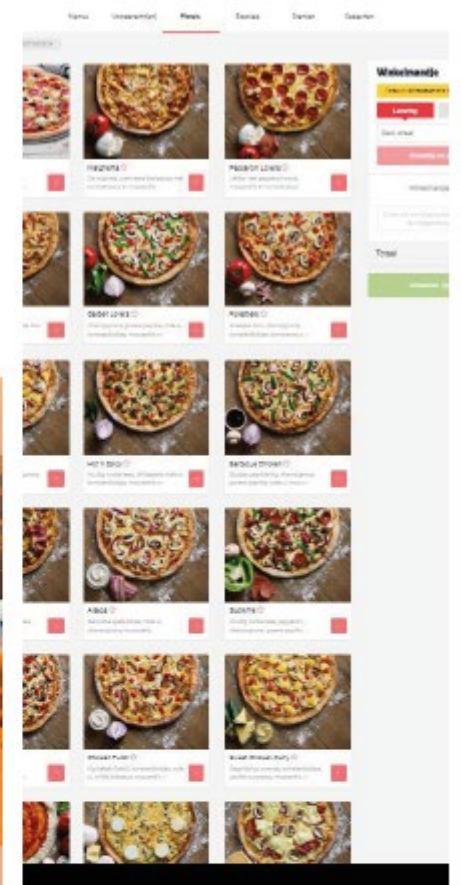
Home Voorgerechten Pizza's Sauzen Dranken Desserten

Margherita

Pepperoni Lovers

Garden Lovers

Funghi

Hot 'n Spicy

Barbecue Chicken

Alaska

Supreme

Chicken Tuna

Sweet Chicken Curry

Winkelmandje

Levering

Totaal